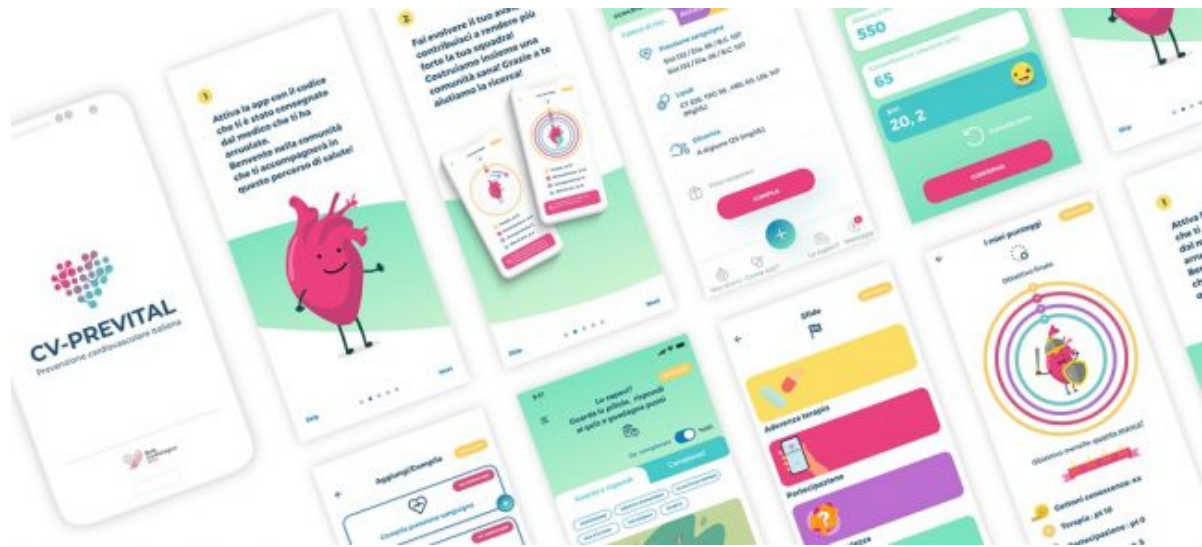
CV-PREVITAL
Prevenzione cardiovascolare italiana

1
Attiva la app con il codice che ti è stato consegnato dal medico che ti ha arruolato. Benvenuto nella comunità che ti accompagnerà in questo percorso di salute!

Skip
Next

2
Fai evolvere il tuo avatar, contribuisci a rendere più forte la tua squadra! Costruiamo insieme una comunità sana! Grazie a te aiutiamo la ricerca!

Skip
Next

Pressione sanguigna
Lipidi
Glicemia
CONFERMA

550
65
20, 2
CONFERMA

Aggiungi/Compila
Controllo pressione sanguigna

Lo sapevi?
Guarda la pillola, rispondi al quiz e guadagna punti

Sfide
Aderenza terapia
Partecipazione

I miei punteggi
Obiettivo finale
Terapia : pt 10

1
Attiva la app con il codice che ti è stato consegnato dal medico che ti ha arruolato. Benvenuto